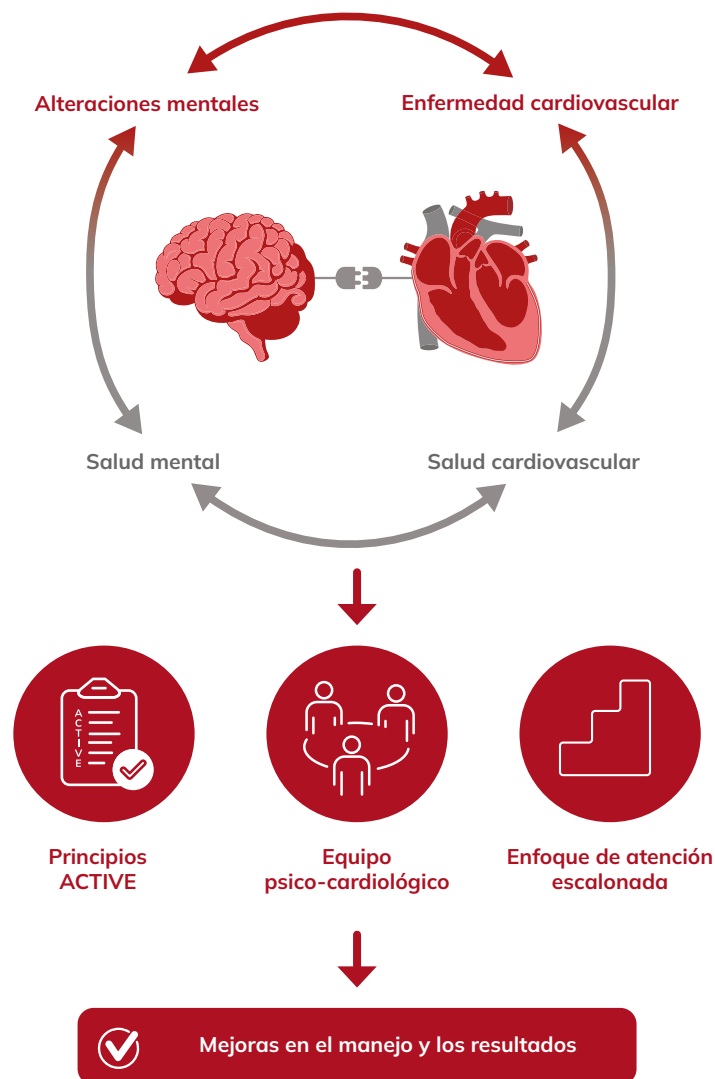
Alteraciones mentales

Enfermedad cardiovascular

Salud mental

Salud cardiovascular

A
C
T
I
V
E

Principios ACTIVE

Equipo psico-cardiológico

Enfoque de atención escalonada

Mejoras en el manejo y los resultados